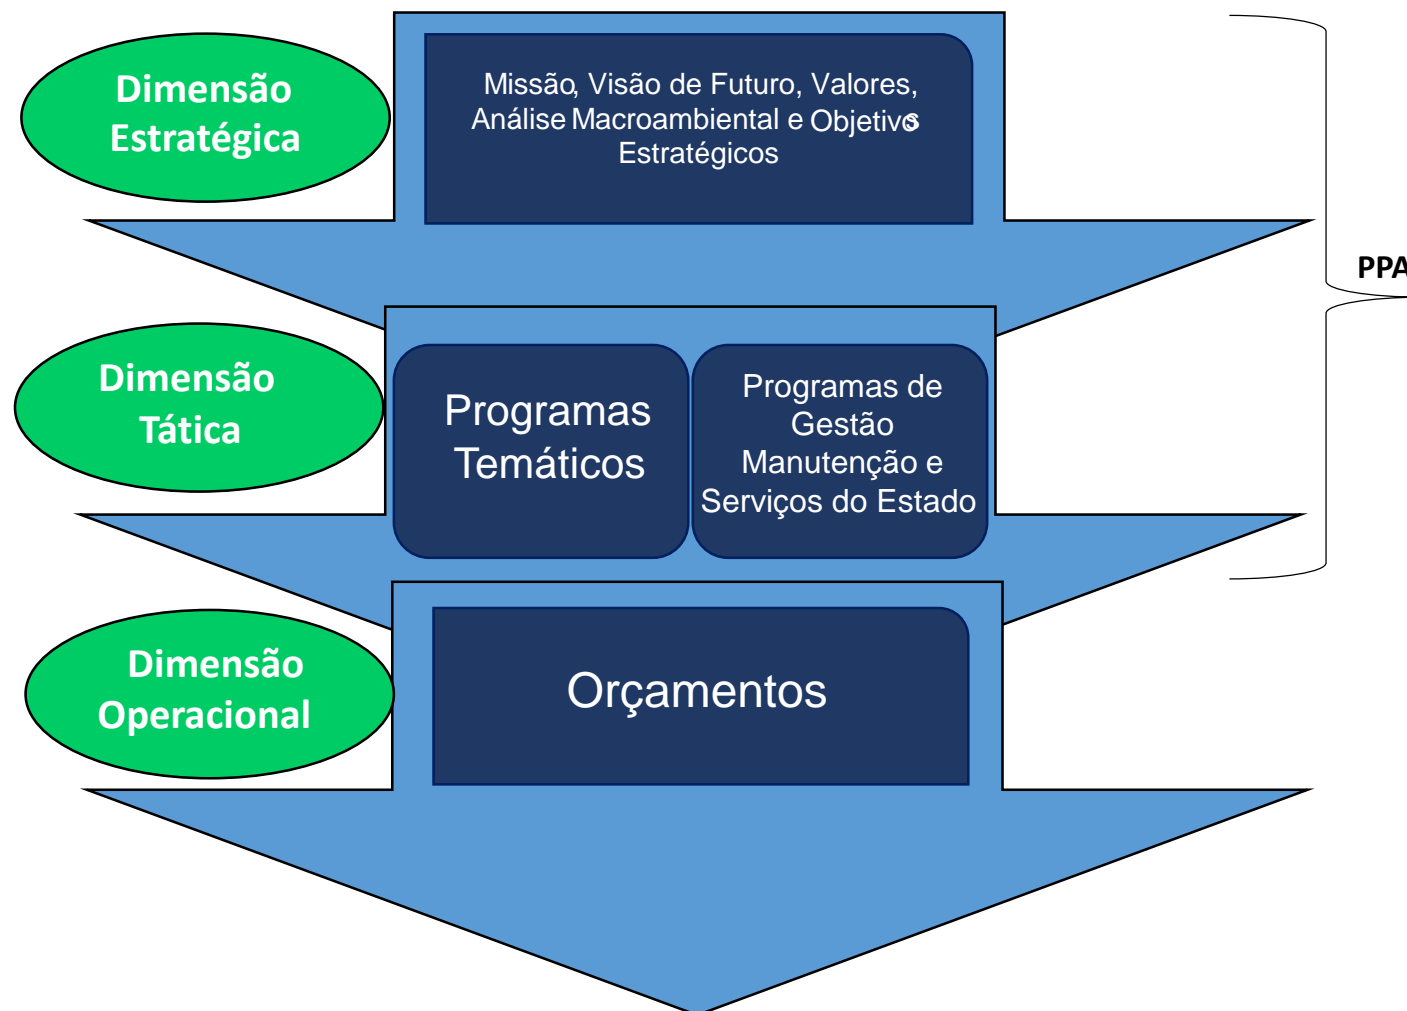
Dimensão Estratégica

Missão, Visão de Futuro, Valores, Análise Macroambiental e Objetivos Estratégicos

PPA

Dimensão Tática

Programas Temáticos

Programas de Gestão Manutenção e Serviços do Estado

Dimensão Operacional

Orçamentos